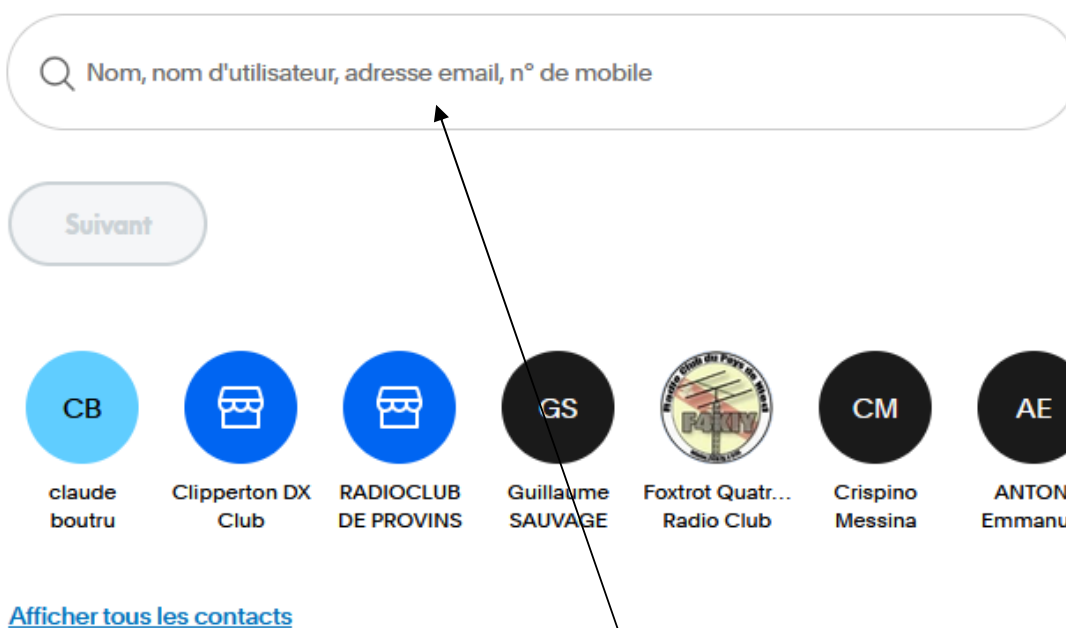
Nom, nom d'utilisateur, adresse email, n° de mobile

Suivant

CB
claude boutru

Clipperton DX Club

RADIOCLUB DE PROVINS

GS
Guillaume SAUVAGE

Radio Club du Pays de Nîmes
F4KIY

Foxtrot Quatr... Radio Club

CM
Crispino Messina

AE
ANTON Emmanu

Afficher tous les contacts